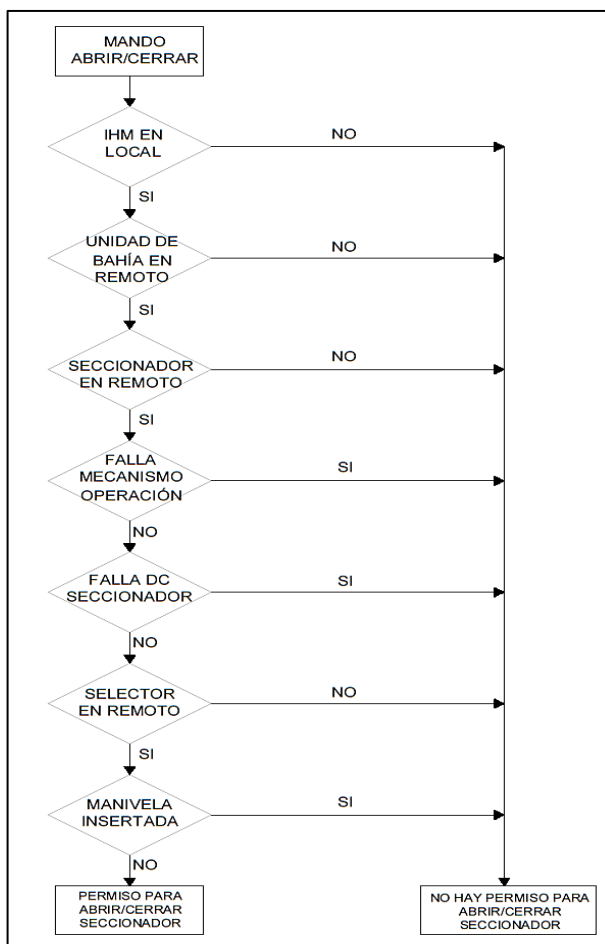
MANDO
ABRIR/CERRAR

IHM EN
LOCAL

NO

SI

UNIDAD DE
BAHÍA EN
REMOTO

NO

SI

SECCIONADOR
EN REMOTO

NO

SI

FALLA
MECANISMO
OPERACIÓN

SI

NO

FALLA DC
SECCIONADOR

SI

NO

SELECTOR
EN REMOTO

NO

SI

MANIVELA
INSERTADA

SI

NO

PERMISO PARA
ABRIR/CERRAR
SECCIONADOR

NO HAY PERMISO PARA
ABRIR/CERRAR
SECCIONADOR